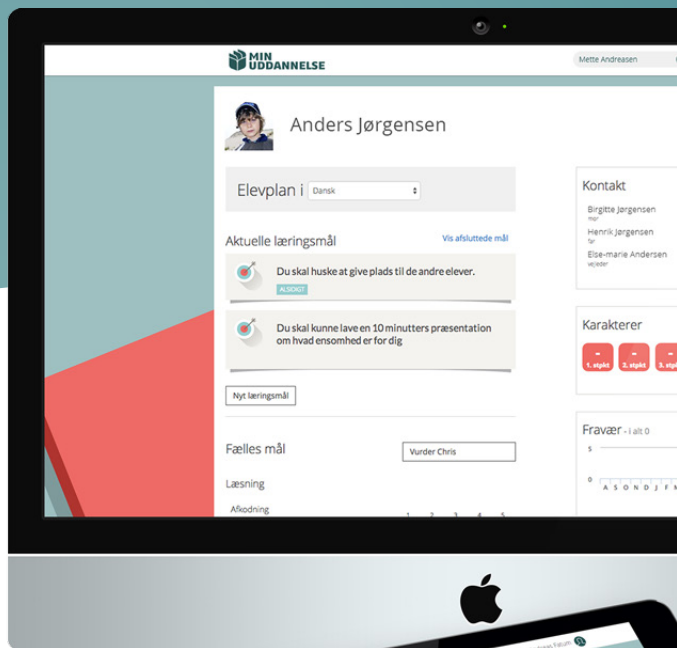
MIN UDDANNELSE

Mette Andreasen

Anders Jørgensen

Elevplan i Dansk

Aktuelle læringsmål

Vis afsluttede mål

Du skal huske at give plads til de andre elever.

ALSIDIGT

Du skal kunne lave en 10 minutters præsentation om hvad ensomhed er for dig

Nyt læringsmål

Fælles mål

Vurder Chris

Læsning

Afkodning

1 2 3 4 5

Kontakt

Birgitte Jørgensen
mor

Henrik Jørgensen
far

Else-marie Andersen
vejleder

Karakterer

-
1. stpkt

-
2. stpkt

-
3. stpkt

Fravær - i alt 0

5

0

A S O N D J F M